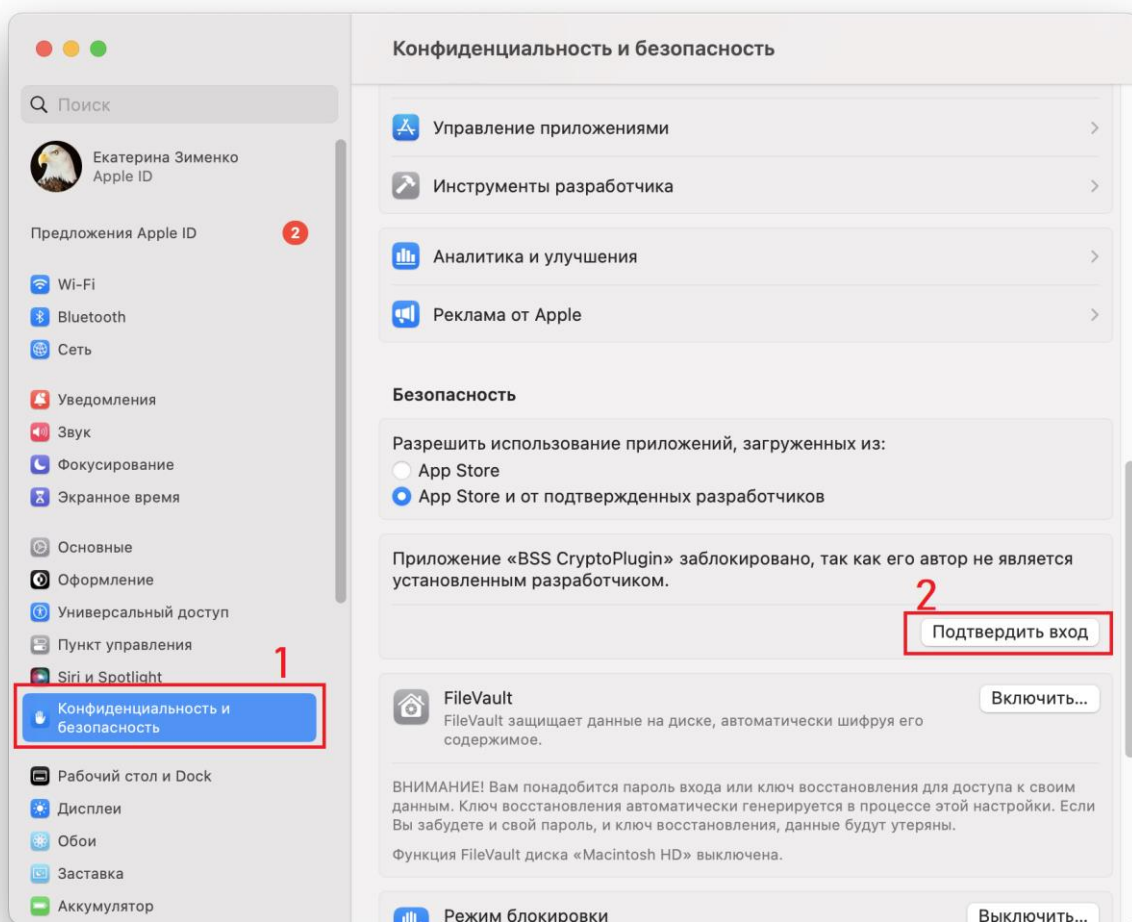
Поиск

Екатерина Зименко
Apple ID

Предложения Apple ID 2

Wi-Fi
Bluetooth
Сеть

Уведомления
Звук
Фокусирование
Экранное время

Основные
Оформление
Универсальный доступ
Пункт управления
Siri и Spotlight
1
Конфиденциальность и безопасность

Рабочий стол и Dock
Дисплеи
Обои
Заставка
Аккумулятор

Конфиденциальность и безопасность

Управление приложениями
Инструменты разработчика

Аналитика и улучшения
Реклама от Apple

Безопасность

Разрешить использование приложений, загруженных из:
App Store
App Store и от подтвержденных разработчиков

Приложение «BSS CryptoPlugin» заблокировано, так как его автор не является установленным разработчиком.

2
Подтвердить вход

FileVault
FileVault защищает данные на диске, автоматически шифруя его содержимое.
Включить...

ВНИМАНИЕ! Вам понадобится пароль входа или ключ восстановления для доступа к своим данным. Ключ восстановления автоматически генерируется в процессе этой настройки. Если Вы забудете и свой пароль, и ключ восстановления, данные будут утеряны.

Функция FileVault диска «Macintosh HD» выключена.

Режим блокировки
Выключить...